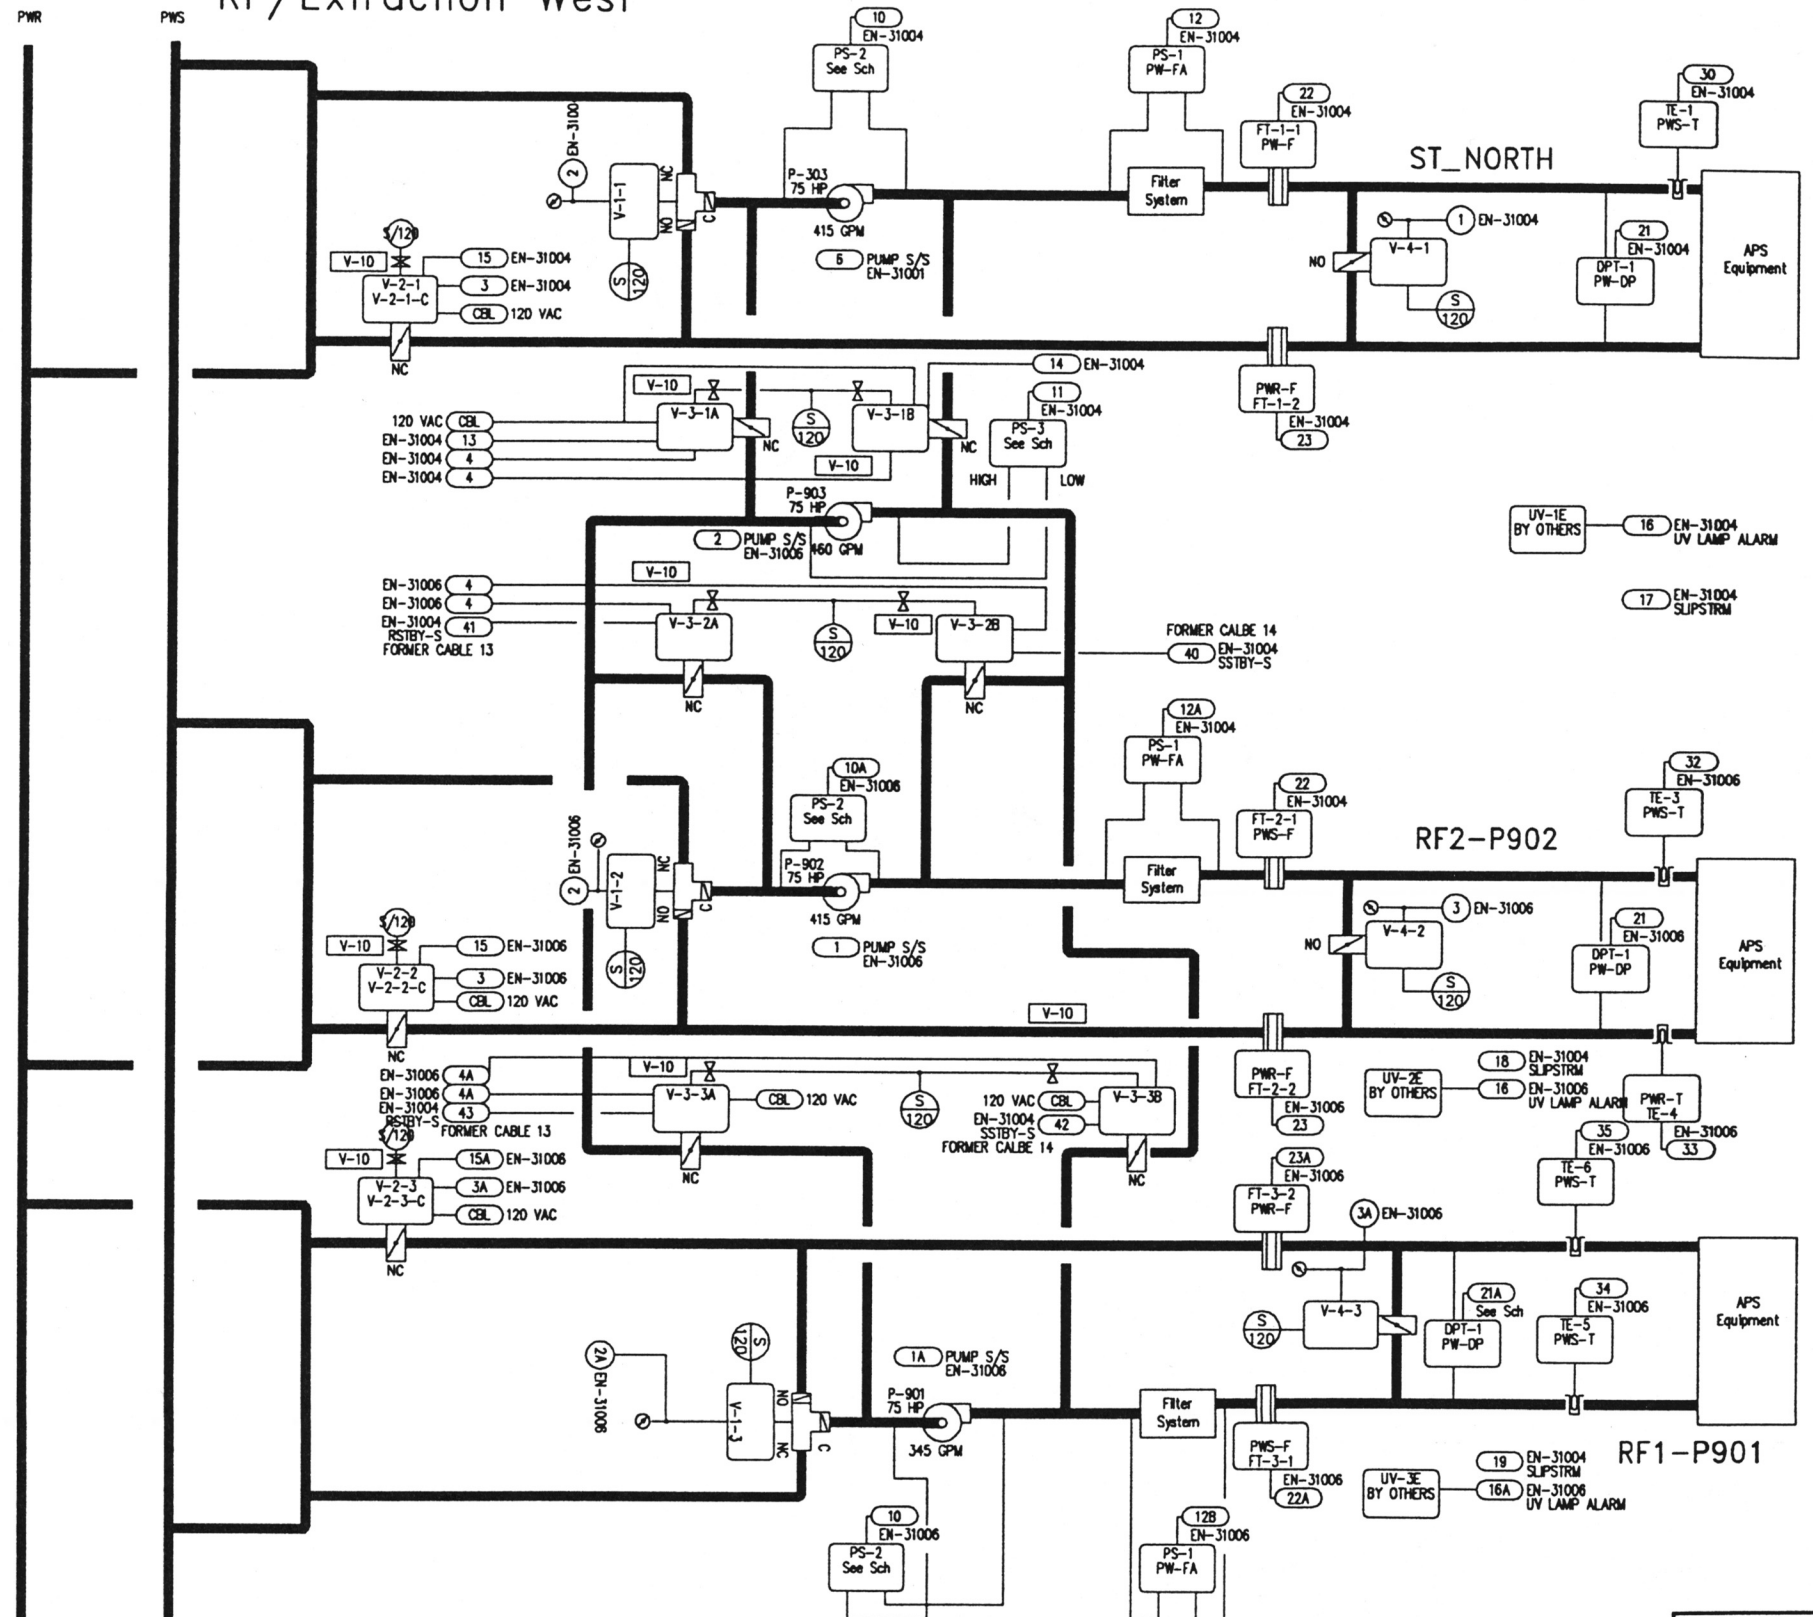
PWR PWS RF/Extraction West

10 EN-31004
PS-2 See Sch

12 EN-31004
PS-1 PW-FA

22 EN-31004
FT-1-1 PW-F

30 EN-31004
TE-1 PWS-T

ST_NORTH

2 EN-3100
V-1-1
NC NO C
S 120

P-303 75 HP
415 GPM

5 PUMP S/S EN-31001

Filter System

1 EN-31004
NO V-4-1
S 120

21 EN-31004
DPT-1 PW-DP

APS Equipment

S/120
V-10
15 EN-31004
3 EN-31004
V-2-1 V-2-1-C
CBL 120 VAC
NC

14 EN-31004
V-10
120 VAC CBL
EN-31004 13
EN-31004 4
EN-31004 4
V-3-1A NC
S 120
V-3-1B NC
V-10
11 EN-31004
PS-3 See Sch
HIGH LOW

PWR-F FT-1-2
EN-31004 23

P-903 75 HP
2 PUMP S/S EN-31006
460 GPM

UV-1E BY OTHERS
16 EN-31004 UV LAMP ALARM

17 EN-31004 SLIPSTRM

V-10
EN-31006 4
EN-31006 4
EN-31004 41 RSTBY-S
FORMER CABLE 13
V-3-2A NC
S 120
V-10 V-3-2B NC

FORMER CALBE 14
40 EN-31004 SSTBY-S

12A EN-31004
PS-1 PW-FA

10A EN-31006
PS-2 See Sch

22 EN-31004
FT-2-1 PWS-F

32 EN-31006
TE-3 PWS-T

RF2-P902

EN-31006
2
V-1-2
NC NO C
S 120

P-902 75 HP
415 GPM

1 PUMP S/S EN-31006

Filter System

3 EN-31006
NO V-4-2
S 120

21 EN-31006
DPT-1 PW-DP

APS Equipment

S/120
V-10
15 EN-31006
3 EN-31006
V-2-2 V-2-2-C
CBL 120 VAC
NC

V-10

V-10
EN-31006 4A
EN-31006 4A
EN-31004 43 RSTBY-S
FORMER CABLE 13
V-3-3A NC
CBL 120 VAC
S 120
120 VAC CBL
EN-31004 42 SSTBY-S
FORMER CALBE 14
V-3-3B NC

PWR-F FT-2-2
EN-31006 23

18 EN-31004 SLIPSTRM
UV-2E BY OTHERS
16 EN-31006 UV LAMP ALARM
PWR-T TE-4
35 EN-31006
EN-31006 33
TE-6 PWS-T

S/120
V-10
15A EN-31006
3A EN-31006
V-2-3 V-2-3-C
CBL 120 VAC
NC

23A EN-31006
FT-3-2 PWR-F

3A EN-31006

S 120
V-4-3

21A See Sch
DPT-1 PW-DP

34 EN-31006
TE-5 PWS-T

APS Equipment

S 120
2A EN-31006
V-1-3
NO NC C

1A PUMP S/S EN-31006
P-901 75 HP
345 GPM

Filter System

PWS-F FT-3-1
EN-31006 22A

RF1-P901

19 EN-31004 SLIPSTRM
UV-3E BY OTHERS
16A EN-31006 UV LAMP ALARM

10 EN-31006
PS-2 See Sch

12B EN-31006
PS-1 PW-FA